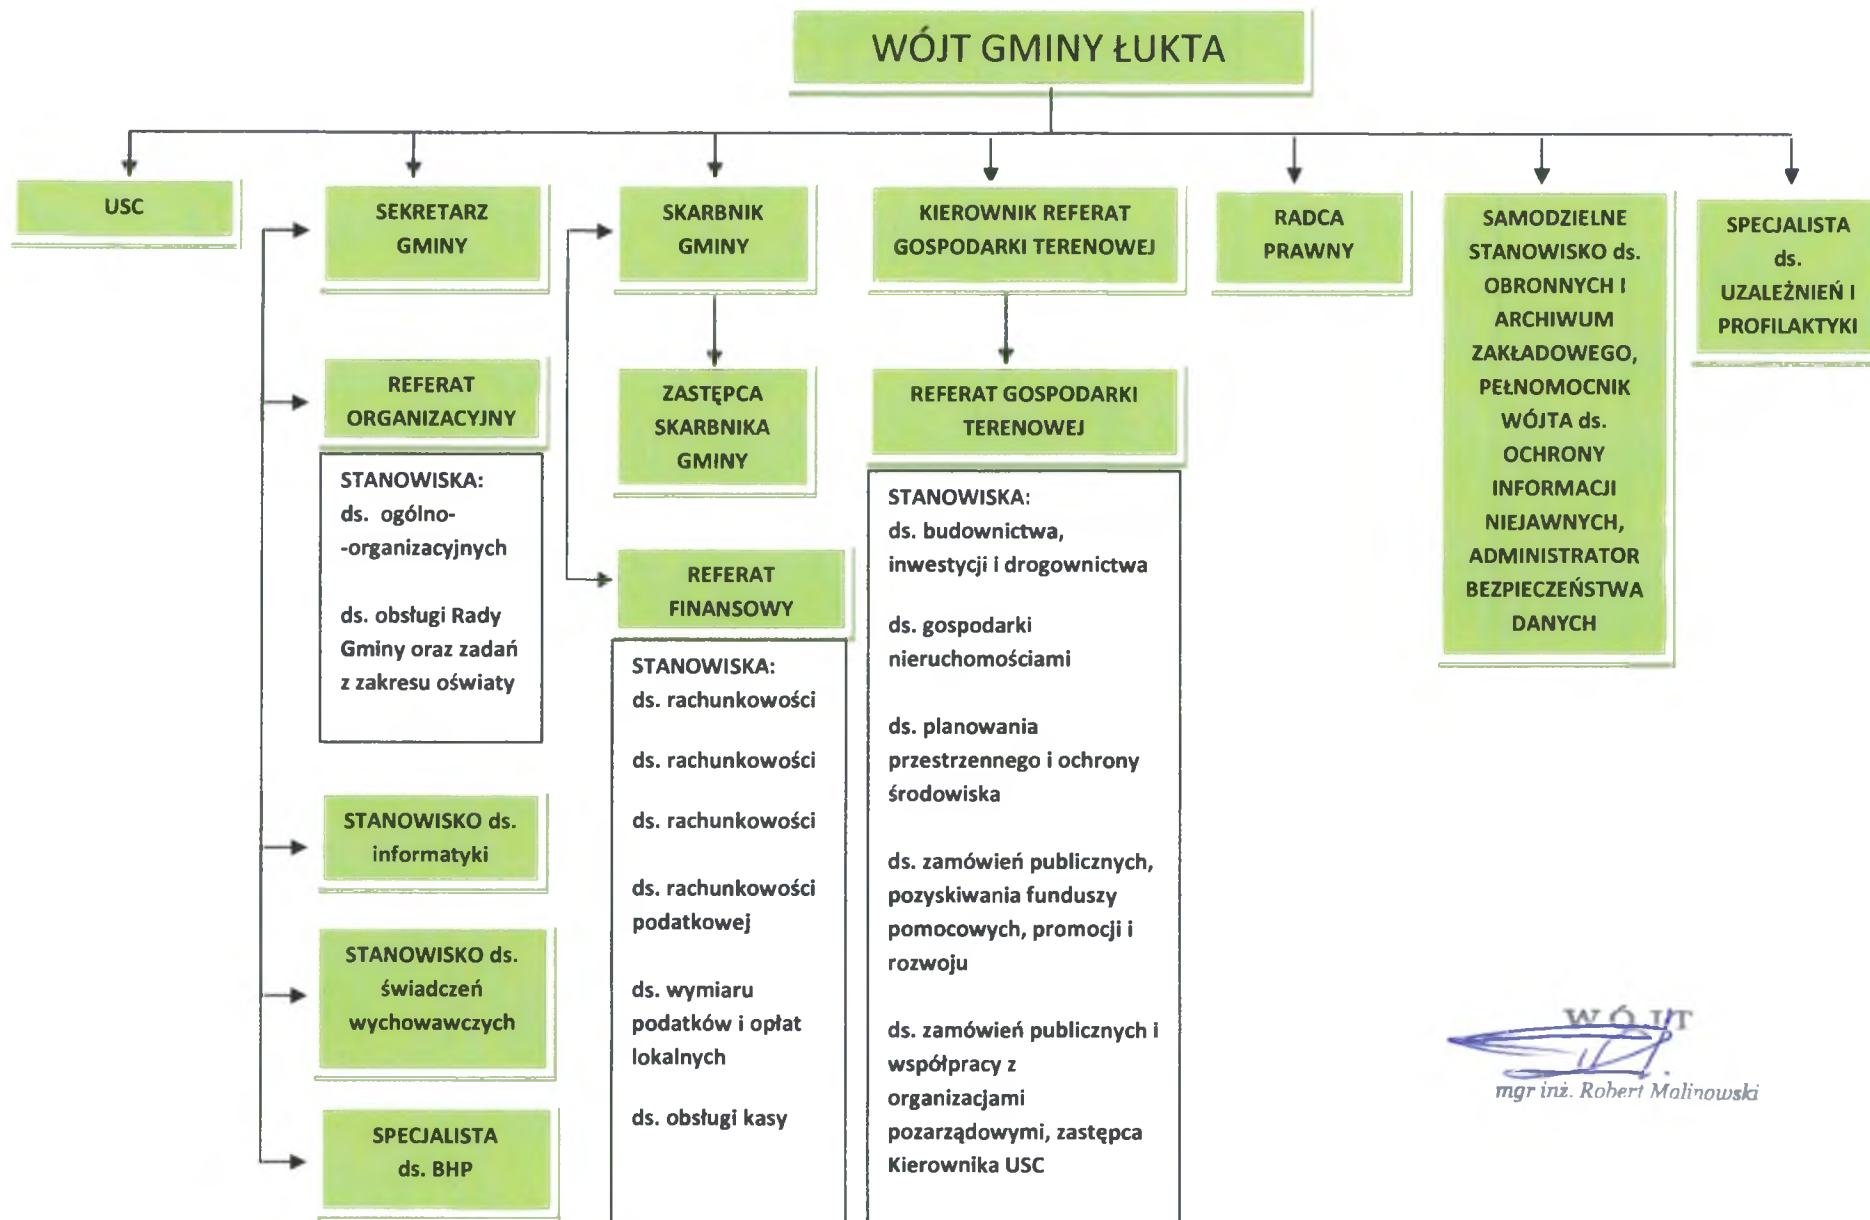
WÓJT GMINY ŁUKTA

USC

SEKRETARZ GMINY

REFERAT ORGANIZACYJNY

STANOWISKA:
ds. ogólno-organizacyjnych

ds. obsługi Rady Gminy oraz zadań z zakresu oświaty

STANOWISKO ds. informatyki

STANOWISKO ds. świadczeń wychowawczych

SPECJALISTA ds. BHP

SKARBNIK GMINY

ZASTĘPCA SKARBNIKA GMINY

REFERAT FINANSOWY

STANOWISKA:
ds. rachunkowości

ds. rachunkowości

ds. rachunkowości

ds. rachunkowości podatkowej

ds. wymiaru podatków i opłat lokalnych

ds. obsługi kasy

KIEROWNIK REFERAT GOSPODARKI TERENOWEJ

REFERAT GOSPODARKI TERENOWEJ

STANOWISKA:
ds. budownictwa, inwestycji i drogownictwa

ds. gospodarki nieruchomościami

ds. planowania przestrzennego i ochrony środowiska

ds. zamówień publicznych, pozyskiwania funduszy pomocowych, promocji i rozwoju

ds. zamówień publicznych i współpracy z organizacjami pozarządowymi, zastępca Kierownika USC

RADCA PRAWNY

SAMODZIELNE STANOWISKO ds. OBRONNYCH I ARCHIWUM ZAKŁADOWEGO, PEŁNOMOCNIK WÓJTA ds. OCHRONY INFORMACJI NIEJAWNYCH, ADMINISTRATOR BEZPIECZEŃSTWA DANYCH

SPECJALISTA ds. UZALEŻNIEŃ I PROFILAKTYKI

WÓJT
mgr inż. Robert Malinowski